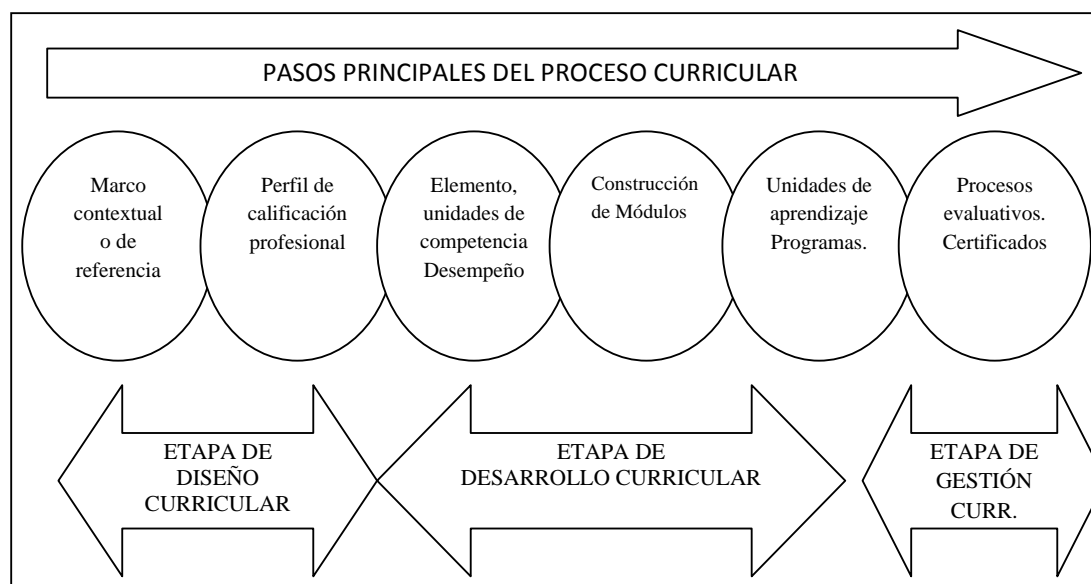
PASOS PRINCIPALES DEL PROCESO CURRICULAR

Marco contextual o de referencia

Perfil de calificación profesional

Elemento, unidades de competencia Desempeño

Construcción de Módulos

Unidades de aprendizaje Programas.

Procesos evaluativos. Certificados

ETAPA DE DISEÑO CURRICULAR

ETAPA DE DESARROLLO CURRICULAR

ETAPA DE GESTIÓN CURR.